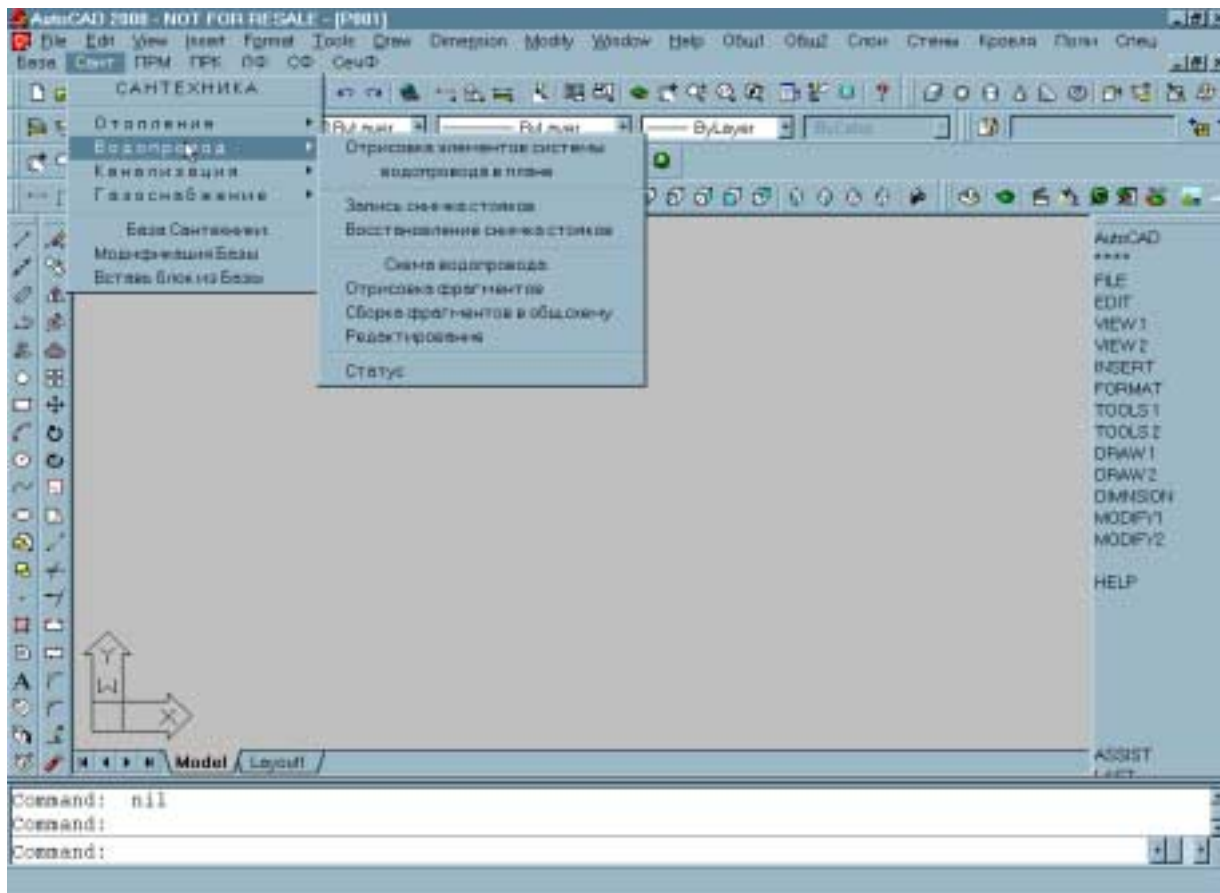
AutoCAD 2008 - NOT FOR RESALE - [P001]

File Edit View Insert Format Tools Draw Dimension Modify Window Help Общ1 Общ2 Слои Стены Кровля Полы Спец
База Сант ПРМ ПРК ПФ СФ СецФ

САНТЕХНИКА
Отопления
Водопровод
Канализация
Газоснабжение
База Сантехники
Модификация Базы
Вставка блок из Базы

Отрисовка элементов системы водопровода в плане
Запись схем на стояков
Восстановление схем на стояков
Схема водопровода
Отрисовка фрагментов
Сборка фрагментов в общую схему
Редактирование
Статус

ByLayer
ByLayer
ByLayer
ByColor

AutoCAD
****
FILE
EDIT
VIEW1
VIEW2
INSERT
FORMAT
TOOLS1
TOOLS2
DRAW1
DRAW2
DIMNSION
MODIFY1
MODIFY2

HELP

ASSIST
LAST

Y
W
X

Model Layout1

Command: nil
Command:
Command: